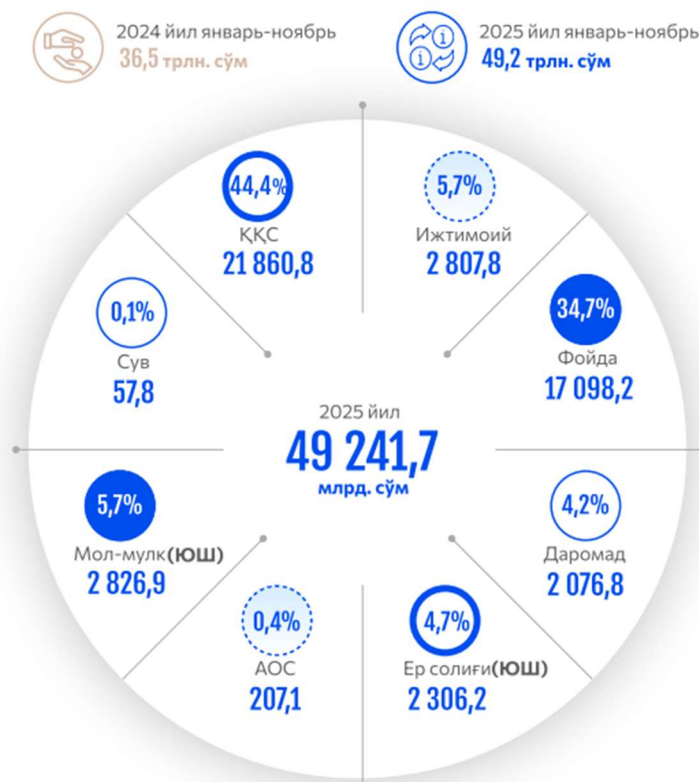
2024 йил январь-ноябрь
36,5 трлн. сўм

2025 йил январь-ноябрь
49,2 трлн. сўм

44,4%
ҚҚС
21 860,8

5,7%
Ижтимоий
2 807,8

0,1%
Сув
57,8

34,7%
Фойда
17 098,2

2025 йил
49 241,7
млрд. сўм

5,7%
Мол-мулк(ЮШ)
2 826,9

4,2%
Даромад
2 076,8

0,4%
АОС
207,1

4,7%
Ер солиғи(ЮШ)
2 306,2